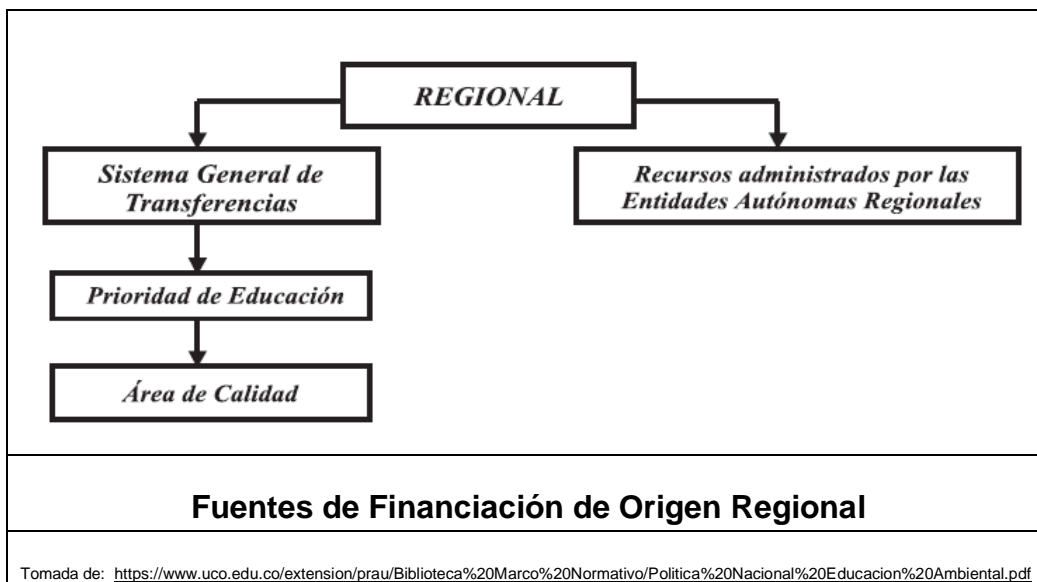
REGIONAL

Sistema General de Transferencias

Recursos administrados por las Entidades Autónomas Regionales

Prioridad de Educación

Área de Calidad

Fuentes de Financiación de Origen Regional

Tomada de: https://www.uco.edu.co/extension/prau/Biblioteca%20Marco%20Normativo/Politica%20Nacional%20Educacion%20Ambiental.pdf